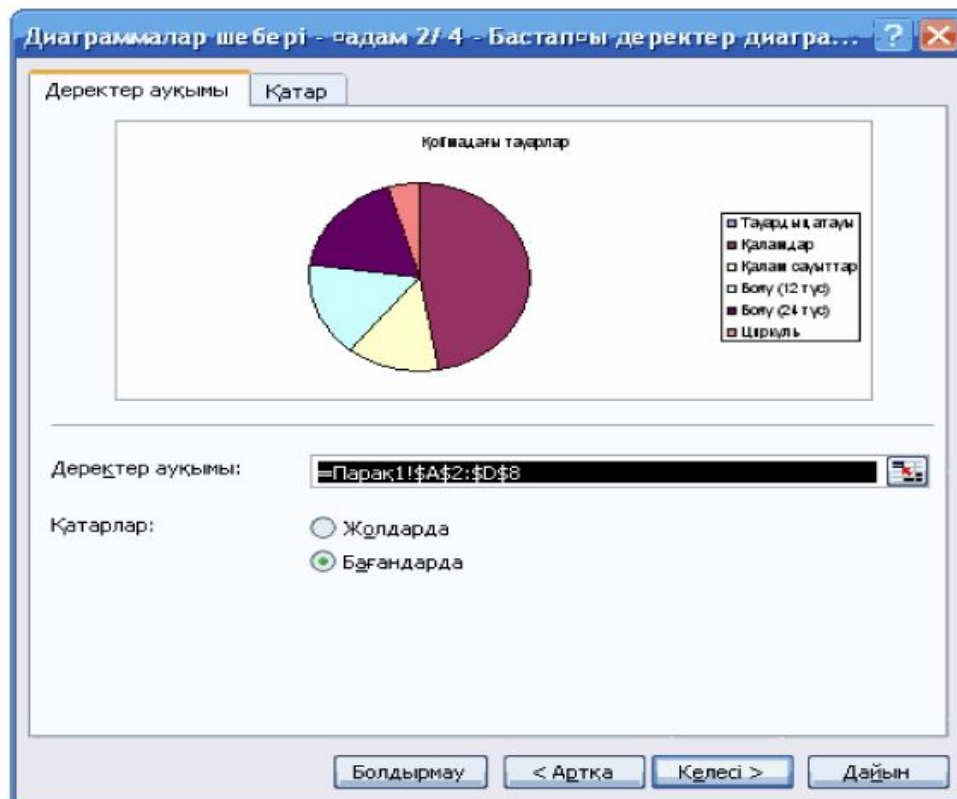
Диаграммалар шебері - ▫адам 2/ 4 - Бастап▫ы деректер диагра...

Деректер ауқымы | Қатар

Қоймадағы тауарлар

Тауардың атауы
Қаламдар
Қалам сауыттар
Бояу (12 түс)
Бояу (24 түс)
Циркуль

Деректер ауқымы: =Парақ1!$A$2:$D$8

Қатарлар: Жолдарда
Бағандарда

Болдырмау | < Артқа | Келесі > | Дайын